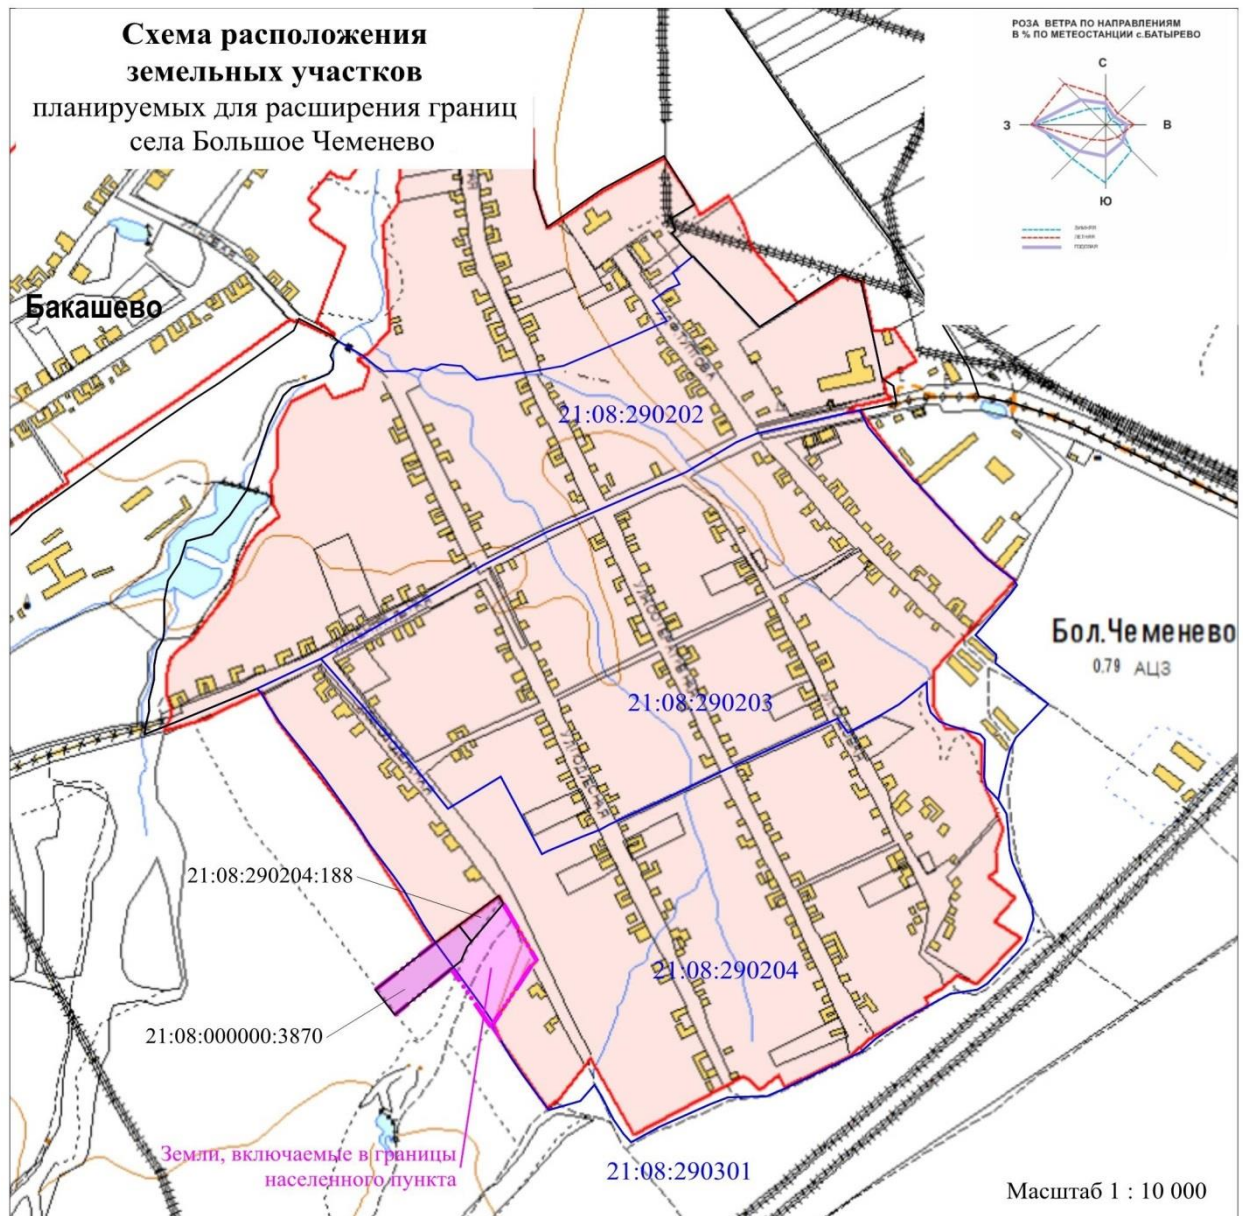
Схема расположения земельных участков планируемых для расширения границ села Большое Чеменево

РОЗА ВЕТРА ПО НАПРАВЛЕНИЯМ В % ПО МЕТЕОСТАНЦИИ с.БАТЫРЕВО

С
З
В
Ю

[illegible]
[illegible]
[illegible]

Бакашево

21:08:290202

Бол.Чеменево
0.79 АЦЗ

21:08:290203

21:08:290204:188

21:08:290204

21:08:000000:3870

Земли, включаемые в границы населенного пункта

21:08:290301

Масштаб 1 : 10 000